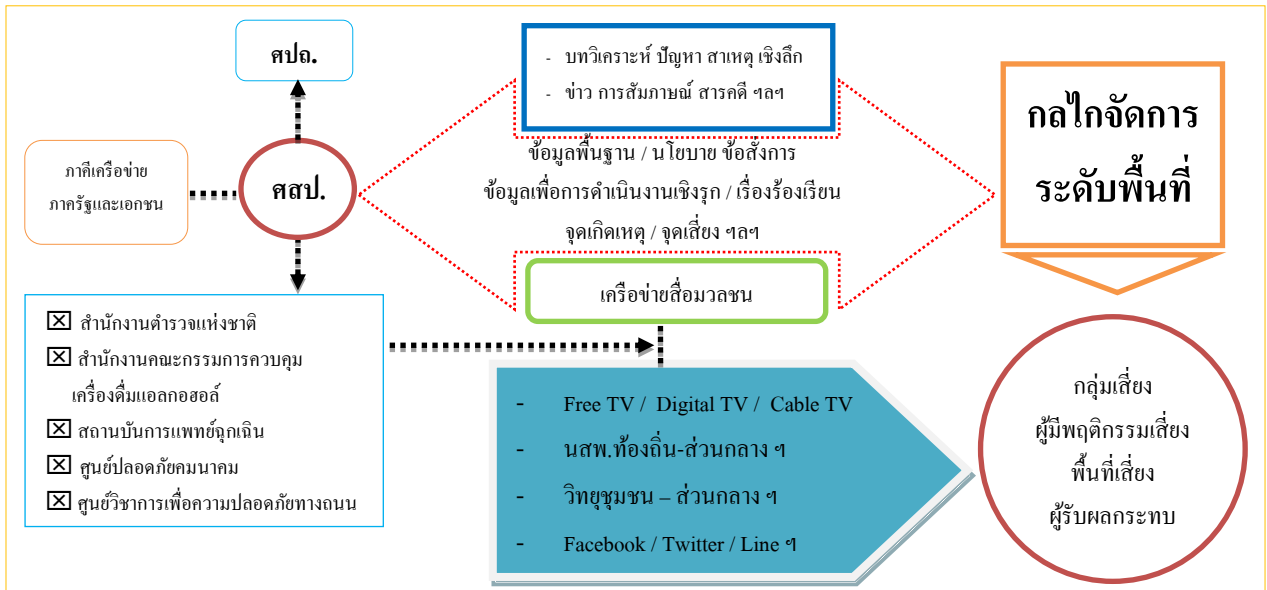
ศปถ.

ภาคีเครือข่าย ภาครัฐและเอกชน

ศสป.

- บทวิเคราะห์ ปัญหา สาเหตุ เชิงลึก
- ข่าว การสัมภาษณ์ สารคดี ฯลฯ

ข้อมูลพื้นฐาน / นโยบาย ข้อสั่งการ
ข้อมูลเพื่อการดำเนินงานเชิงรุก / เรื่องร้องเรียน
จุดเกิดเหตุ / จุดเสี่ยง ฯลฯ

เครือข่ายสื่อมวลชน

กลไกจัดการ ระดับพื้นที่

☒ สำนักงานตำรวจแห่งชาติ
☒ สำนักงานคณะกรรมการควบคุม เครื่องดื่มแอลกอฮอล์
☒ สถานบันการแพทย์ฉุกเฉิน
☒ ศูนย์ปลอดภัยคมนาคม
☒ ศูนย์วิชาการเพื่อความปลอดภัยทางถนน

- Free TV / Digital TV / Cable TV
- นสพ.ท้องถิ่น-ส่วนกลาง ฯ
- วิทยุชุมชน – ส่วนกลาง ฯ
- Facebook / Twitter / Line ฯ

กลุ่มเสี่ยง
ผู้มีพฤติกรรมเสี่ยง
พื้นที่เสี่ยง
ผู้รับผลกระทบ